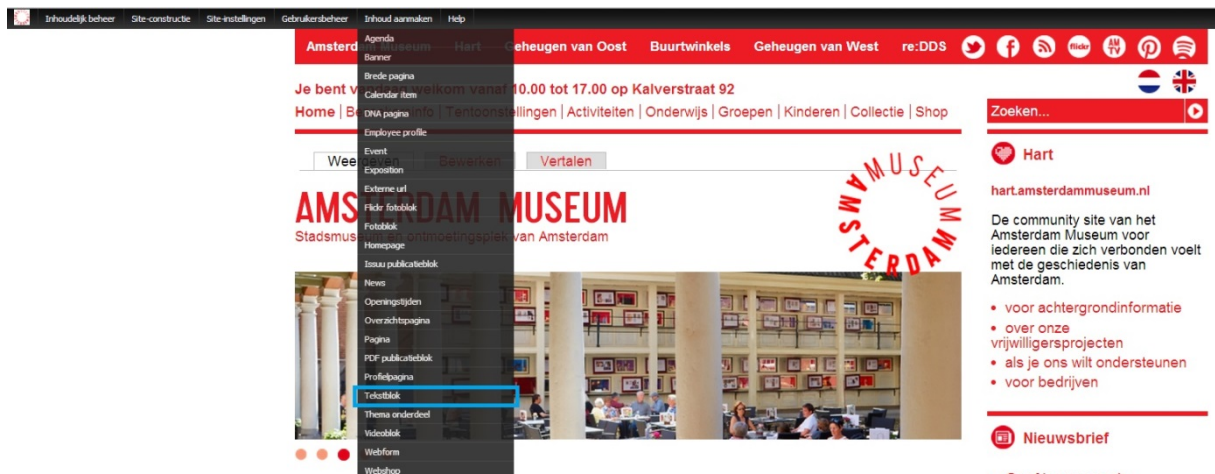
Inhoudelijk beheer Site-constructie Site-instellingen Gebruikersbeheer Inhoud aanmaken Help

Agenda
Banner
Brede pagina
Calendar item
DNA pagina
Employee profile
Event
Exposition
Externe url
Flickr fotoblok
Fotoblok
Homepage
Issuu publicatieblok
News
Openingstijden
Overzichtspagina
Pagina
PDF publicatieblok
Profielpagina
Tekstblok
Thema onderdeel
Videoblok
Webform
Webshop

Amsterdam Museum Hart Geheugen van Oost Buurtwinkels Geheugen van West re:DDS

Je bent v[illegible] welkom vanaf 10.00 tot 17.00 op Kalverstraat 92

Home | Be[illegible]nfo | Tentoonstellingen | Activiteiten | Onderwijs | Groepen | Kinderen | Collectie | Shop

Weergeven Bewerken Vertalen

AMSTERDAM MUSEUM
Stadsmus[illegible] ontmoetingsplek van Amsterdam

MUSEUM AMSTERDAM

Zoeken...

Hart

hart.amsterdammuseum.nl

De community site van het Amsterdam Museum voor iedereen die zich verbonden voelt met de geschiedenis van Amsterdam.

• voor achtergrondinformatie
• over onze vrijwilligersprojecten
• als je ons wilt ondersteunen
• voor bedrijven

Nieuwsbrief